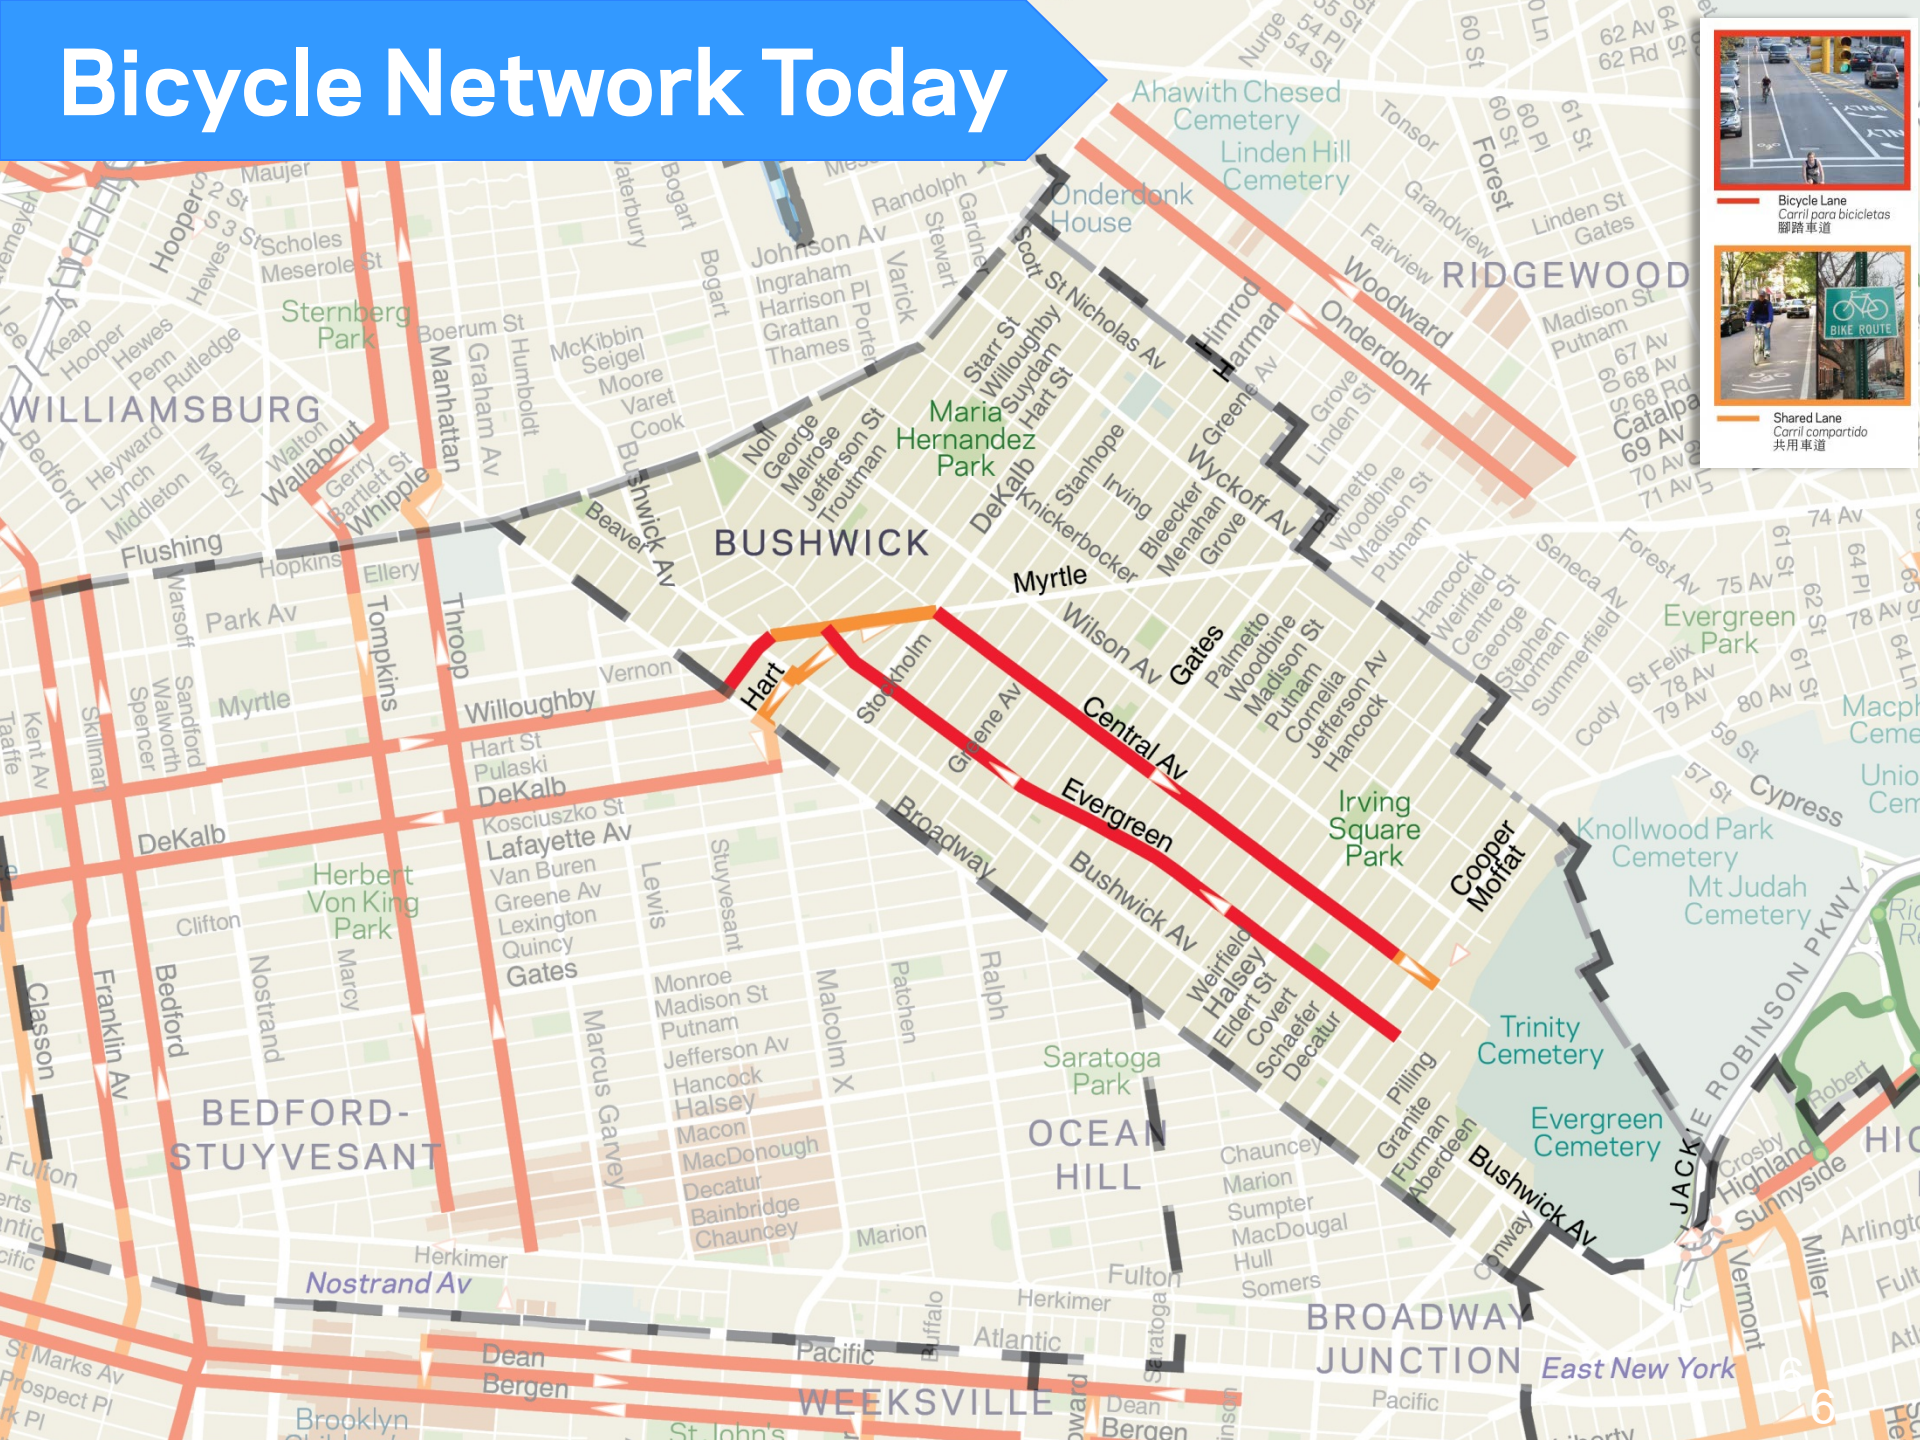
Bicycle Network Today

Bicycle Lane
Carril para bicicletas
腳踏車道

BIKE ROUTE

Shared Lane
Carril compartido
共用車道

BUSHWICK
WILLIAMSBURG
RIDGEWOOD
BEDFORD-STUYVESANT
OCEAN HILL
BROADWAY JUNCTION
WEEKSVILLE

Ahawith Chesed Cemetery
Linden Hill Cemetery
Onderdonk House
Maria Hernandez Park
Sternberg Park
Irving Square Park
Evergreen Park
Knollwood Park Cemetery
Mt Judah Cemetery
Trinity Cemetery
Evergreen Cemetery
Saratoga Park
Herbert Von King Park

Myrtle
Central Av
Evergreen
Bushwick Av
Broadway
Wilson Av
Gates
Stockholm
Greene Av
Hart
Willoughby
Flushing
Park Av
DeKalb
Lafayette Av
Fulton
Nostrand Av
East New York
JACKIE ROBINSON PKWY
Cypress
Cooper
Moffat
Onderdonk
Woodward
Wyckoff Av
Knickerbocker
Irving
Bleecker
Menahan
Grove
Stanhope
Starr St
Willoughby
Suydam
Hart St
Scott
St Nicholas Av
Himrod
Harman
Johnson Av
Ingraham
Harrison Pl
Grattan
Thames
Randolph
Noll
George
Melrose
Jefferson St
Troutman
Beaver
Bushwick Av
Throop
Tompkins
Manhattan
Graham Av
Humboldt
McKibbin
Seigel
Moore
Varet
Cook
Boerum St
Meserole St
Scholes
Mauier
Bogart
Varick
Stewart
Gardner
Porter
Palmetto
Woodbine
Madison St
Putnam
Cornelia
Jefferson Av
Hancock
Weirfield
Halsey
Eldert St
Covert
Schaefer
Decatur
Pilling
Granite
Furman
Aberdeen
Conway
Chauncey
Marion
Sumpter
MacDougal
Hull
Somers
Atlantic
Pacific
Dean
Bergen
Herkimer
Fulton
Monroe
Madison St
Putnam
Jefferson Av
Hancock
Halsey
Macon
MacDonough
Decatur
Bainbridge
Chauncey
Marion
Van Buren
Greene Av
Lexington
Quincy
Gates
Hart St
Pulaski
DeKalb
Kosciuszko St
Vernon
Lewis
Stuyvesant
Malcolm X
Patchen
Ralph
Buffalo
Saratoga
Marcus Garvey
Classon
Franklin Av
Bedford
Nostrand
Marcy
Clifton
Kent Av
Taaffe
Skillman
Spencer
Walworth
Sandford
Warsoff
Hopkins
Ellery
Walton
Wallabout
Gerry
Bartlett St
Whipple
Heyward
Lynch
Middleton
Bedford
Marcy
Rutledge
Penn
Hewes
Hooper
Keap
Lee
Hooper
Hewes
S 2 St
S 3 St
St Marks Av
Prospect Pl
Brooklyn
St John's
Liberty
Vermont
Miller
Arlington
Sunnyside
Highland
Crosby
Robert
Forest Av
Seneca Av
Cody
St Felix
78 Av
79 Av
80 Av
75 Av
74 Av
61 St
62 St
64 Pl
59 St
57 St
Hancock
Weirfield
Centre St
George
Stephen
Norman
Summerfield
Palmetto
Woodbine
Madison St
Putnam
Grove
Linden St
Madison St
Putnam
67 Av
68 Av
68 Rd
Catalpa
69 Av
70 Av
71 Av
Linden St
Gates
Forest
Grandview
Fairview
Tonsor
Nurge
54 Pl
54 St
55 St
60 St
60 Pl
61 St
62 Av
62 Rd
64 St
Macph Ceme
Unio Cem
6